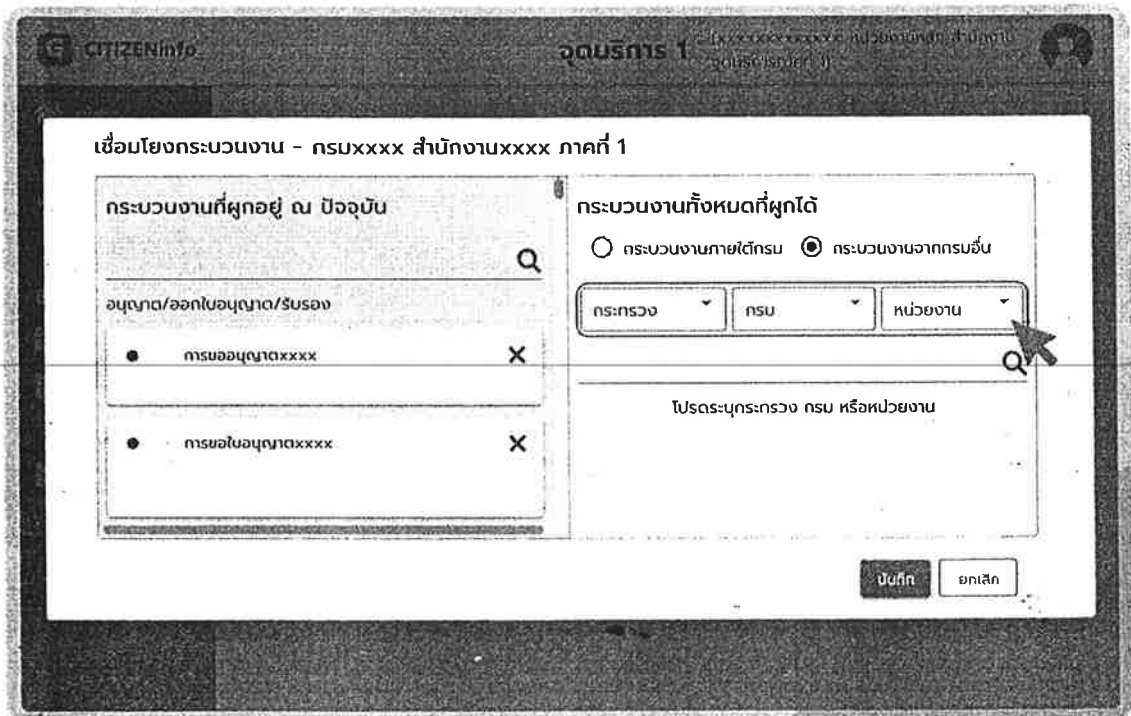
CITIZENinfo

จุดบริการ 1 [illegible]

เชื่อมโยงกระบวนงาน - กรมxxxx สำนักงานxxxx ภาคที่ 1

กระบวนงานที่ผูกอยู่ ณ ปัจจุบัน

อนุญาต/ออกใบอนุญาต/รับรอง

การขออนุญาตxxxx

การขอใบอนุญาตxxxx

กระบวนงานทั้งหมดที่ผูกได้

กระบวนงานภายใต้กรม

กระบวนงานจากกรมอื่น

กระทรวง

กรม

หน่วยงาน

โปรดระบุกระทรวง กรม หรือหน่วยงาน

บันทึก

ยกเลิก